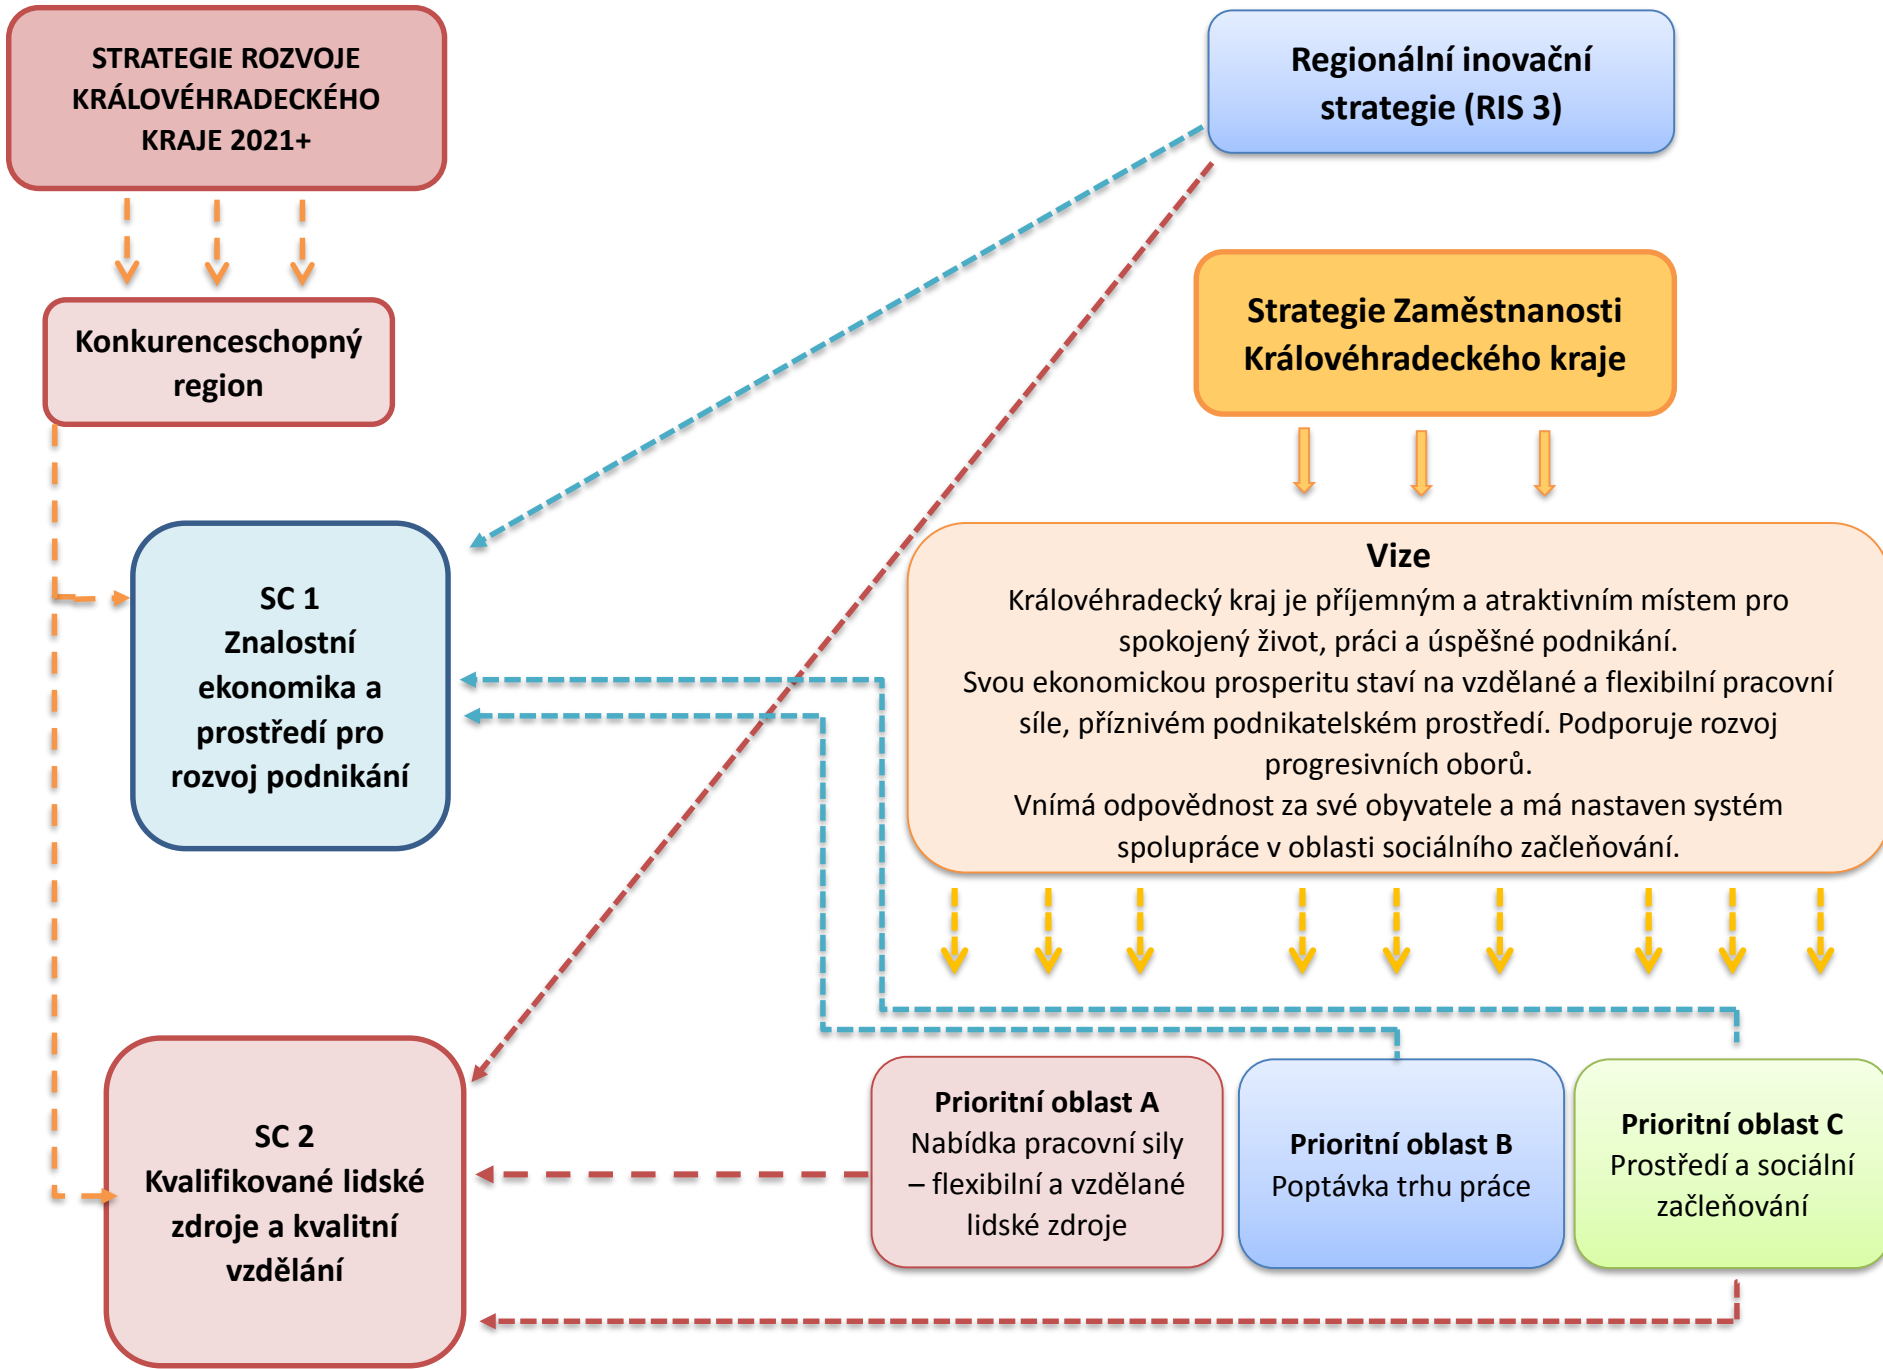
STRATEGIE ROZVOJE KRÁLOVÉHRADECKÉHO KRAJE 2021+

Regionální inovační strategie (RIS 3)

Konkurenceschopný region

Strategie Zaměstnanosti Královéhradeckého kraje

SC 1
Znalostní ekonomika a prostředí pro rozvoj podnikání

Vize
Královéhradecký kraj je příjemným a atraktivním místem pro spokojený život, práci a úspěšné podnikání.
Svou ekonomickou prosperitu staví na vzdělané a flexibilní pracovní síle, příznivém podnikatelském prostředí. Podporuje rozvoj progresivních oborů.
Vnímá odpovědnost za své obyvatele a má nastaven systém spolupráce v oblasti sociálního začleňování.

SC 2
Kvalifikované lidské zdroje a kvalitní vzdělání

Prioritní oblast A
Nabídka pracovní síly – flexibilní a vzdělané lidské zdroje

Prioritní oblast B
Poptávka trhu práce

Prioritní oblast C
Prostředí a sociální začleňování